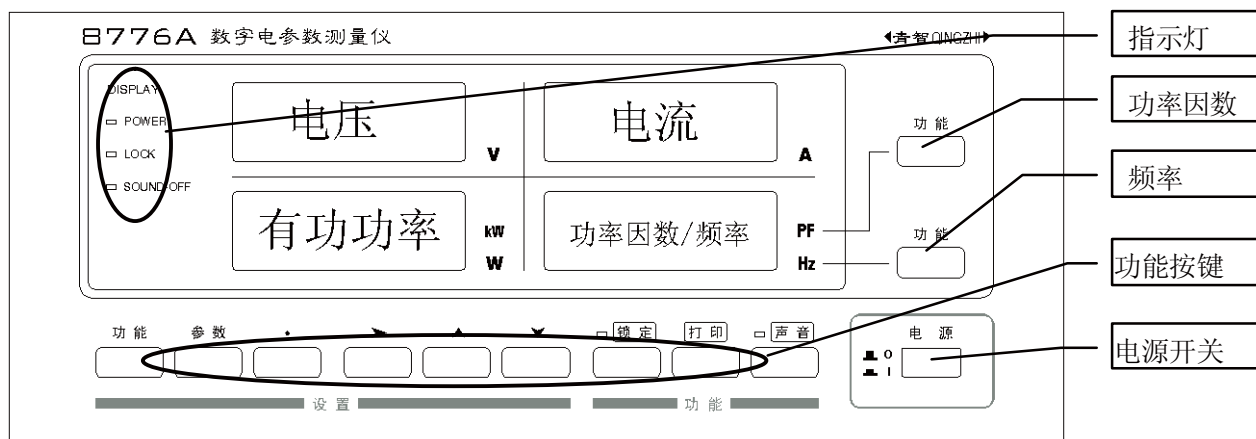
8776A 数字电参数测量仪

青智 QINGZHI

DISPLAY
POWER
LOCK
SOUND OFF

电压 V
电流 A
有功功率 kW W
功率因数/频率 PF Hz

功能
功能

功能 参数 • ► ▲ ▼ 锁定 打印 声音

电 源
0
I

设置
功能

指示灯
功率因数
频率
功能按键
电源开关